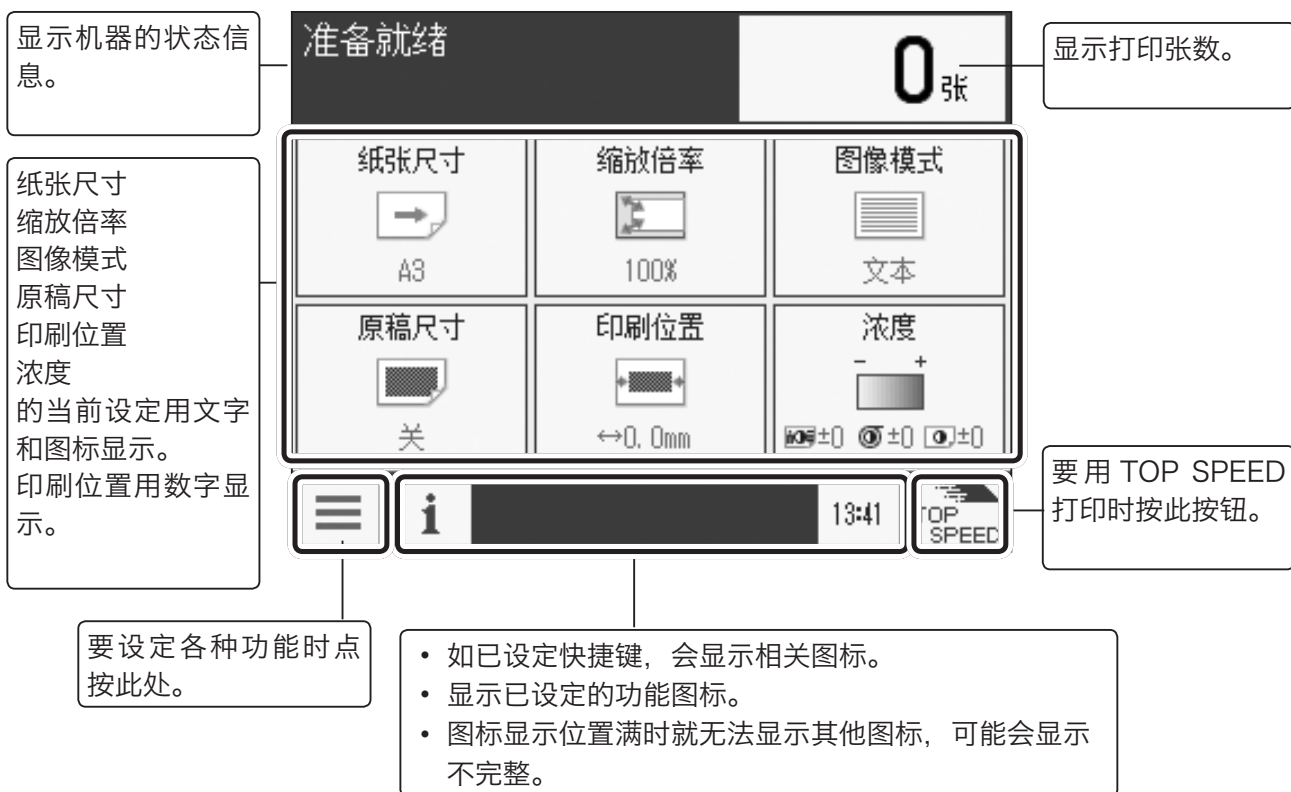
显示机器的状态信息。

准备就绪

0张

显示打印张数。

纸张尺寸
缩放倍率
图像模式
原稿尺寸
印刷位置
浓度
的当前设定用文字和图标显示。
印刷位置用数字显示。

纸张尺寸
A3

缩放倍率
100%

图像模式
文本

原稿尺寸
关

印刷位置
↔0. 0mm

浓度
– +
±0 ±0 ±0

i

13:41

TOP SPEED

要用 TOP SPEED 打印时按此按钮。

要设定各种功能时点按此处。

• 如已设定快捷键，会显示相关图标。
• 显示已设定的功能图标。
• 图标显示位置满时就无法显示其他图标，可能会显示不完整。